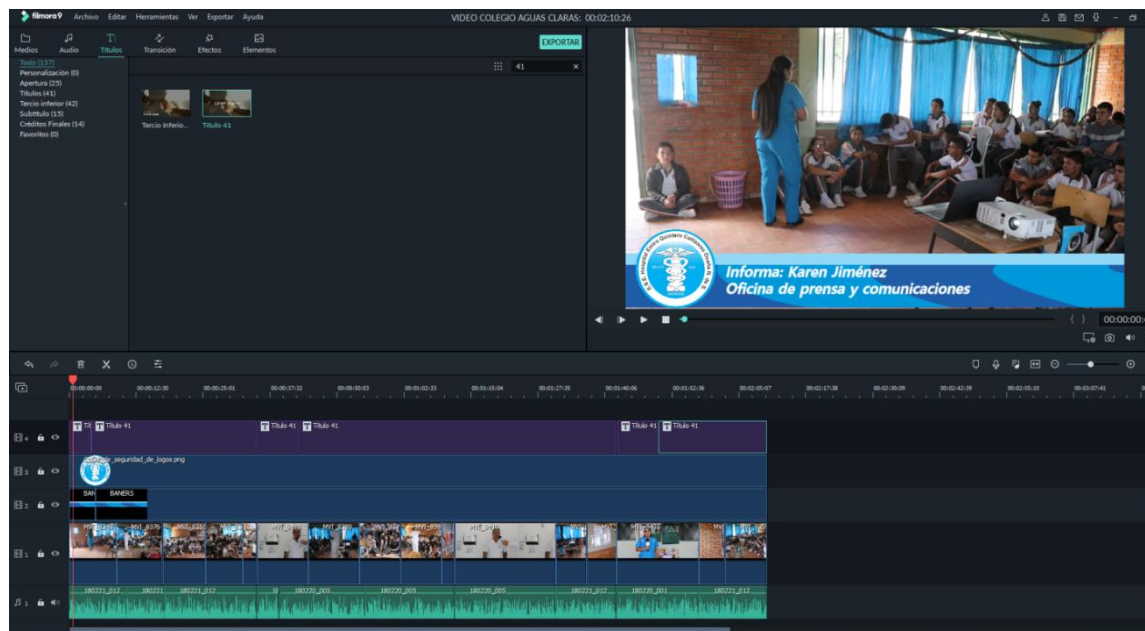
filmora9 Archivo Editar Herramientas Ver Exportar Ayuda

VIDEO COLEGIO AGUAS CLARAS: 00:02:10:26

Medios Audio Títulos Transición Efectos Elementos

EXPORTAR

41

Todo (137)
Personalización (0)
Apertura (25)
Títulos (41)
Tercio inferior (42)
Subtítulo (15)
Créditos Finales (14)
Favoritos (0)

Tercio Inferio... Título 41

Informa: Karen Jiménez
Oficina de prensa y comunicaciones

00:00:00

00:00:00:00 00:00:12:30 00:00:25:01 00:00:37:32 00:00:50:03 00:01:02:33 00:01:15:04 00:01:27:35 00:01:40:06 00:01:52:36 00:02:05:07 00:02:17:38 00:02:30:09 00:02:42:39 00:02:55:10 00:03:07:41

Título 41 Título 41 Título 41 Título 41 Título 41

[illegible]_seguridad_de_logos.png

BAN BANERS

MVI_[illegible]

180221_012 180221 180221_012 180220_005 180220_005 180220_005 180221_012 180220_001 180221_012